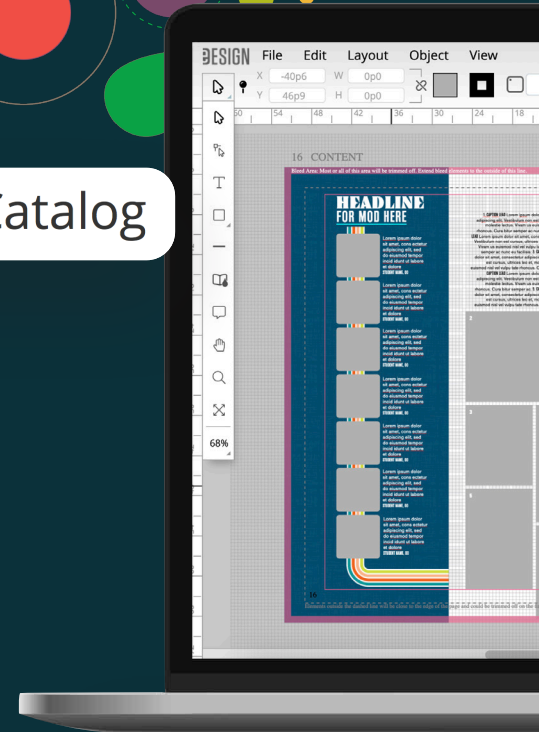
Catalog

DESIGN File Edit Layout Object View

X -40p6 W 0p0
Y 46p9 H 0p0

60 54 48 42 36 30 24 18

68%

16 CONTENT

Bleed Area: Most or all of this area will be trimmed off. Extend bleed elements to the outside of this line.

HEADLINE
FOR MOD HERE

Lorem ipsum dolor sit amet, cons ectetur adipiscing elit, sed do eiusmod tempor incid idunt ut labore et dolore
STUDENT NAME, XX

Lorem ipsum dolor sit amet, cons ectetur adipiscing elit, sed do eiusmod tempor incid idunt ut labore et dolore
STUDENT NAME, XX

Lorem ipsum dolor sit amet, cons ectetur adipiscing elit, sed do eiusmod tempor incid idunt ut labore et dolore
STUDENT NAME, XX

Lorem ipsum dolor sit amet, cons ectetur adipiscing elit, sed do eiusmod tempor incid idunt ut labore et dolore
STUDENT NAME, XX

Lorem ipsum dolor sit amet, cons ectetur adipiscing elit, sed do eiusmod tempor incid idunt ut labore et dolore
STUDENT NAME, XX

Lorem ipsum dolor sit amet, cons ectetur adipiscing elit, sed do eiusmod tempor incid idunt ut labore et dolore
STUDENT NAME, XX

Lorem ipsum dolor sit amet, cons ectetur adipiscing elit, sed do eiusmod tempor incid idunt ut labore et dolore
STUDENT NAME, XX

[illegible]

16

Elements outside the dashed line will be close to the edge of the page and could be trimmed off on the final product.